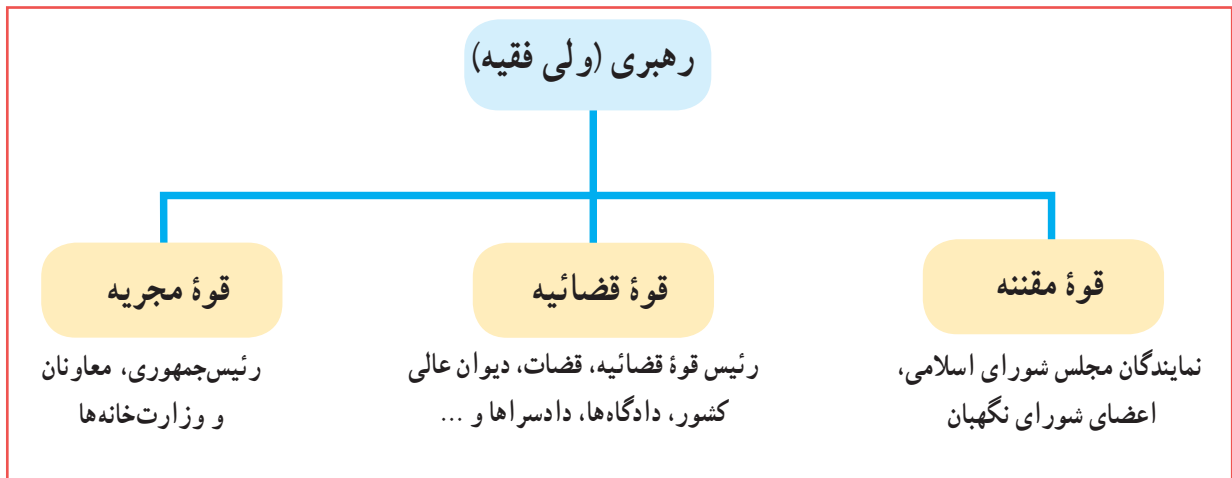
رهبری (ولی فقیه)

قوهٔ مقننه

نمایندگان مجلس شورای اسلامی، اعضای شورای نگهبان

قوهٔ قضائیه

رئیس قوهٔ قضائیه، قضات، دیوان عالی کشور، دادگاه‌ها، دادسراها و ...

قوهٔ مجریه

رئیس‌جمهوری، معاونان و وزارت‌خانه‌ها